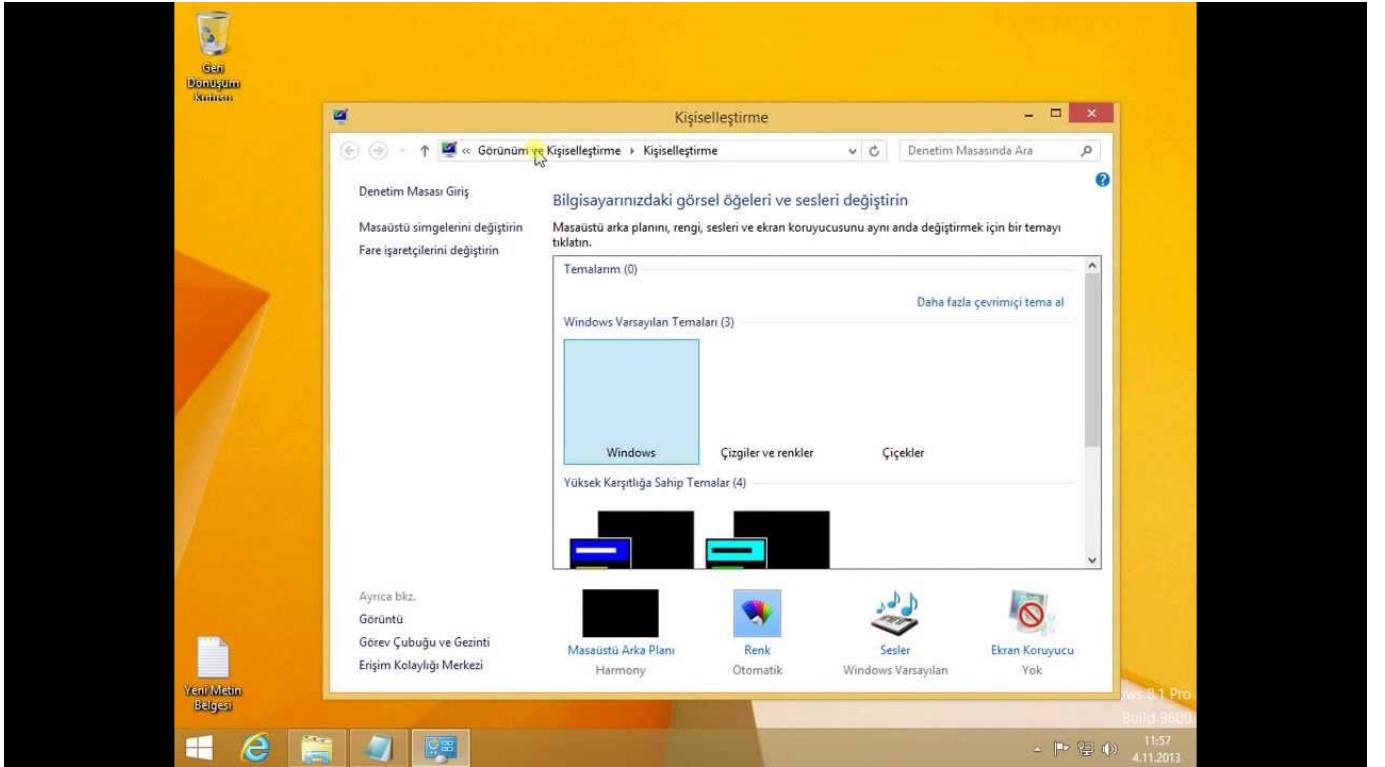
Geri Dönüşüm Kutusu

Kişiselleştirme

« Görünüm ve Kişiselleştirme › Kişiselleştirme

Denetim Masasında Ara

Denetim Masası Giriş

Masaüstü simgelerini değiştirin

Fare işaretçilerini değiştirin

Bilgisayarınızdaki görsel öğeleri ve sesleri değiştirin

Masaüstü arka planını, rengi, sesleri ve ekran koruyucusunu aynı anda değiştirmek için bir temayı tıklatın.

Temalarım (0)

Daha fazla çevrimiçi tema al

Windows Varsayılan Temaları (3)

Windows

Çizgiler ve renkler

Çiçekler

Yüksek Karşıtlığa Sahip Temalar (4)

Ayrıca bkz.

Görüntü

Görev Çubuğu ve Gezinti

Erişim Kolaylığı Merkezi

Masaüstü Arka Planı
Harmony

Renk
Otomatik

Sesler
Windows Varsayılan

Ekran Koruyucu
Yok

Yeni Metin Belgesi

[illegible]ws 8.1 Pro
Build 9600

11:57
4.11.2013